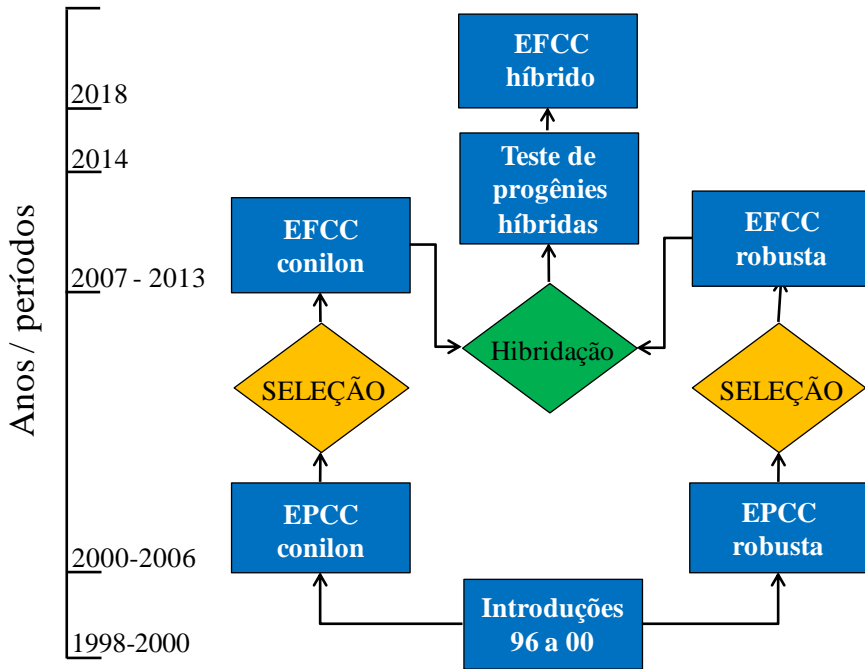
Anos / períodos

2018

2014

2007 - 2013

2000-2006

1998-2000

EFCC híbrido

Teste de progênies híbridas

EFCC conilon

EFCC robusta

Hibridação

SELEÇÃO

SELEÇÃO

EPCC conilon

EPCC robusta

Introduções 96 a 00